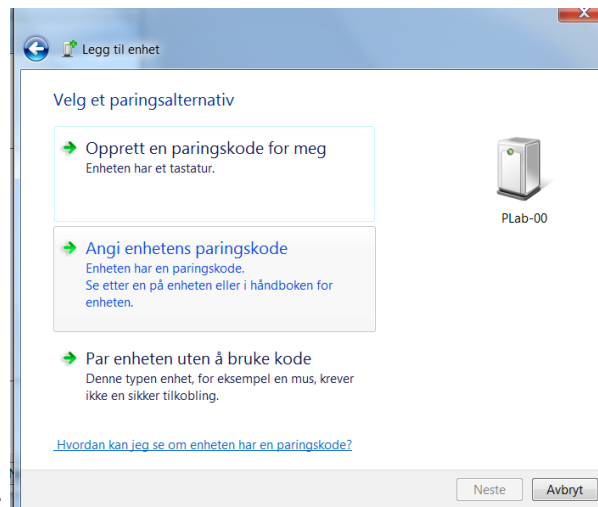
Legg til enhet

Velg et paringsalternativ

Opprett en paringskode for meg
Enheten har et tastatur.

Angi enhetens paringskode
Enheten har en paringskode.
Se etter en på enheten eller i håndboken for enheten.

Par enheten uten å bruke kode
Denne typen enhet, for eksempel en mus, krever ikke en sikker tilkobling.

PLab-00

Hvordan kan jeg se om enheten har en paringskode?

Neste Avbryt